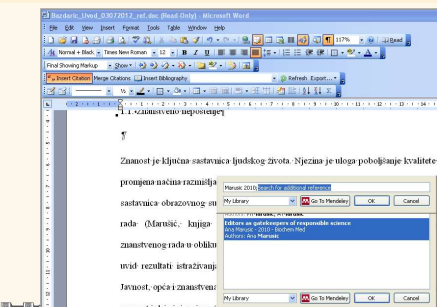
Bazdaric_Uvod_03072012_ref.doc (Read-Only) - Microsoft Word

File Edit View Insert Format Tools Table Window Help

Normal + Black Times New Roman 12

117% Read

Final Showing Markup Show

Insert Citation Merge Citations Insert Bibliography Refresh Export...

1.1. Znanstveno nepoštenje

¶

Znanost je ključna sastavnica ljudskog života. Njezina je uloga poboljšanje kvalitete promjena načina razmišlja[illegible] sastavnica obrazovnog su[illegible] rada (Marušić, knjiga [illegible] znanstvenog rada u obliku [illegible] uvid rezultati istraživanja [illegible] Javnost, opća i znanstvena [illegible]

Marusic 2010; Search for additional reference

My Library Go To Mendeley OK Cancel

Editors as gatekeepers of responsible science
Ana Marusic - 2010 - Biochem Med
Authors: Ana Marusic

My Library Go To Mendeley OK Cancel